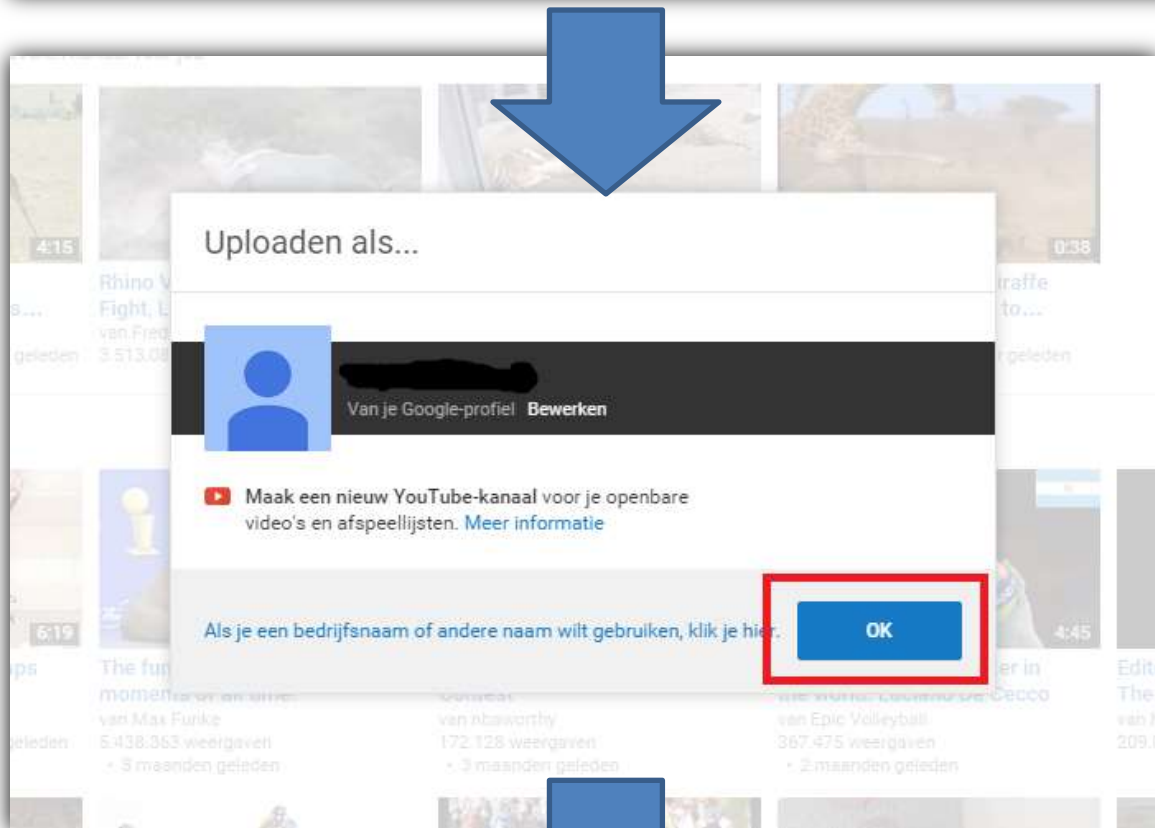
4:15

Rhino V

Fight, L

van Fred

3.513.08

geleden

0:38

raffe

to...

r geleden

Uploaden als...

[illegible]

Van je Google-profiel Bewerken

Maak een nieuw YouTube-kanaal voor je openbare video's en afspeellijsten. Meer informatie

Als je een bedrijfsnaam of andere naam wilt gebruiken, klik je hier.

OK

6:19

ps

The fun

moments of all time!

van Max Funke

5.438.363 weergaven

• 8 maanden geleden

geleden

Contest

van nbaworthy

172.128 weergaven

• 3 maanden geleden

4:45

er in

the world: Luciano De Cecco

van Epic Volleyball

367.475 weergaven

• 2 maanden geleden

Edit

The

van

209.